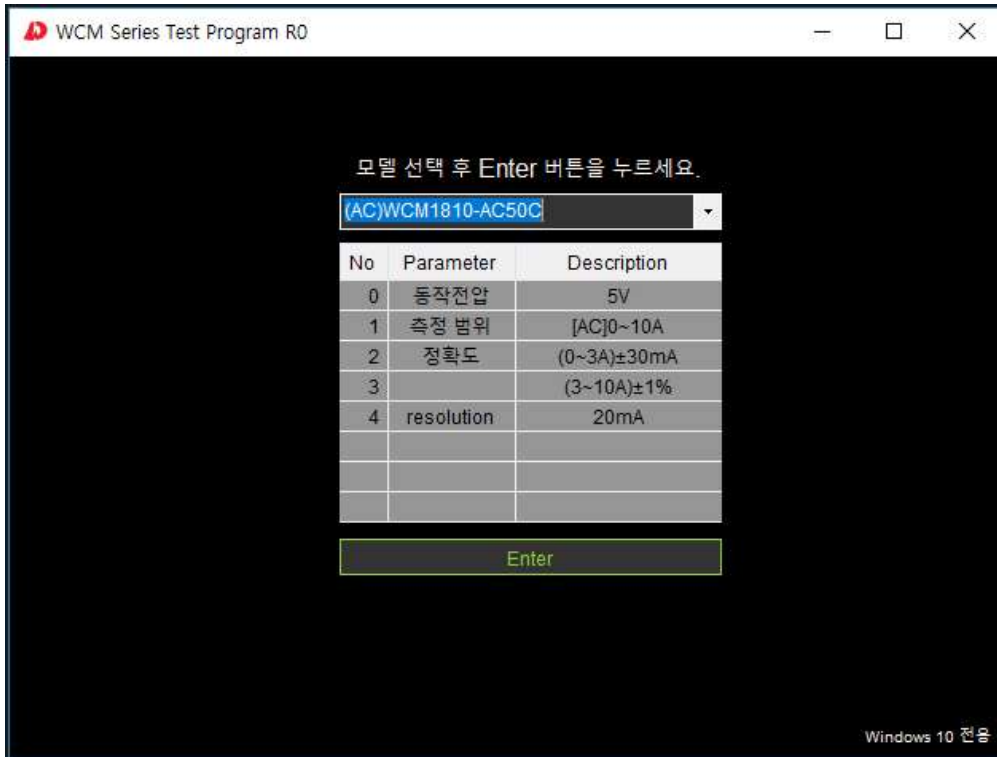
WCM Series Test Program R0

모델 선택 후 Enter 버튼을 누르세요.

(AC)WCM1810-AC50C

| No | Parameter | Description |
|---|---|---|
| 0 | 동작전압 | 5V |
| 1 | 측정 범위 | [AC]0~10A |
| 2 | 정확도 | (0~3A)±30mA |
| 3 | | (3~10A)±1% |
| 4 | resolution | 20mA |
| | | |
| | | |
| | | |

Enter

Windows 10 전용